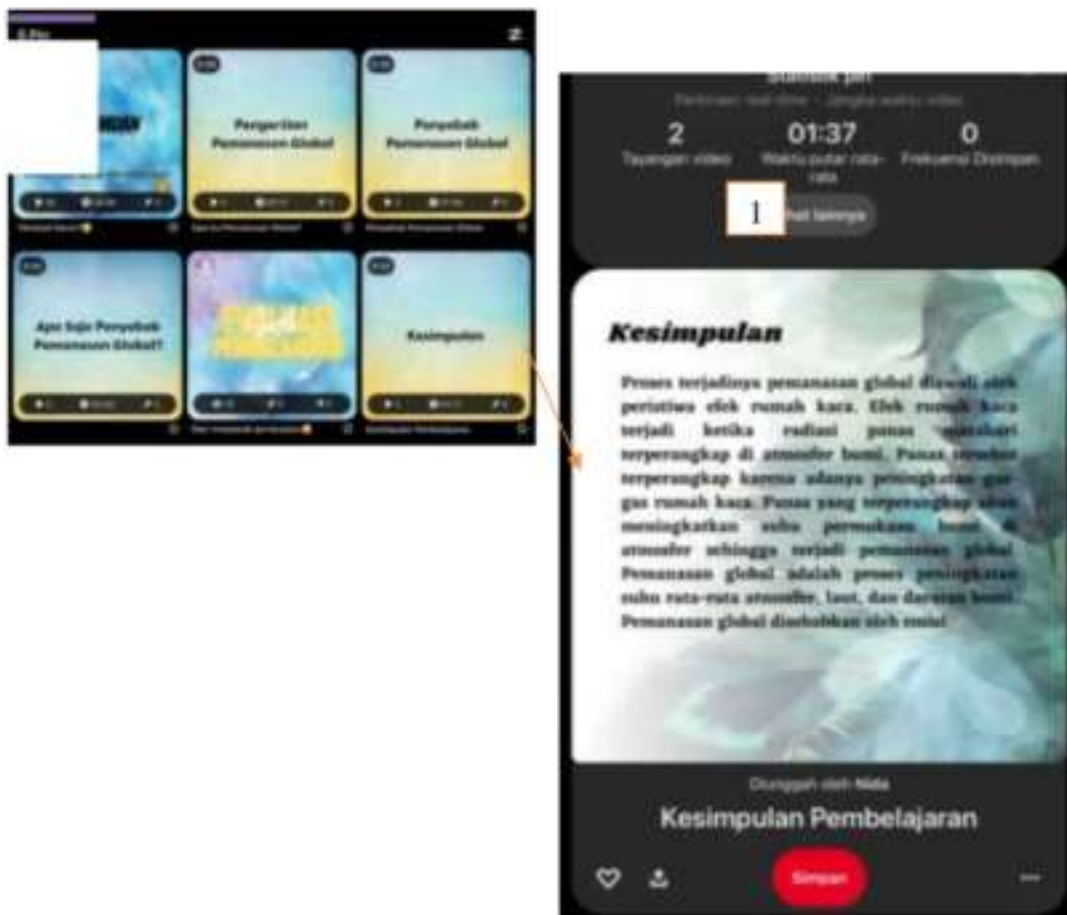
Pengertian Pemanasan Global

Penyebab Pemanasan Global

Apa Saja Penyebab Pemanasan Global?

Kesimpulan

Statistik pin

2
Tayangan video

01:37
Waktu putar rata-rata

0
Frekuensi Disimpan

1

hat lainnya

Kesimpulan

Proses terjadinya pemanasan global diawali oleh peristiwa efek rumah kaca. Efek rumah kaca terjadi ketika radiasi panas matahari terperangkap di atmosfer bumi. Panas tersebut terperangkap karena adanya peningkatan gas-gas rumah kaca. Panas yang terperangkap akan meningkatkan suhu permukaan bumi di atmosfer sehingga terjadi pemanasan global. Pemanasan global adalah proses peningkatan suhu rata-rata atmosfer, laut, dan daratan bumi. Pemanasan global disebabkan oleh emisi

Diunggah oleh Nida

Kesimpulan Pembelajaran

Simpan